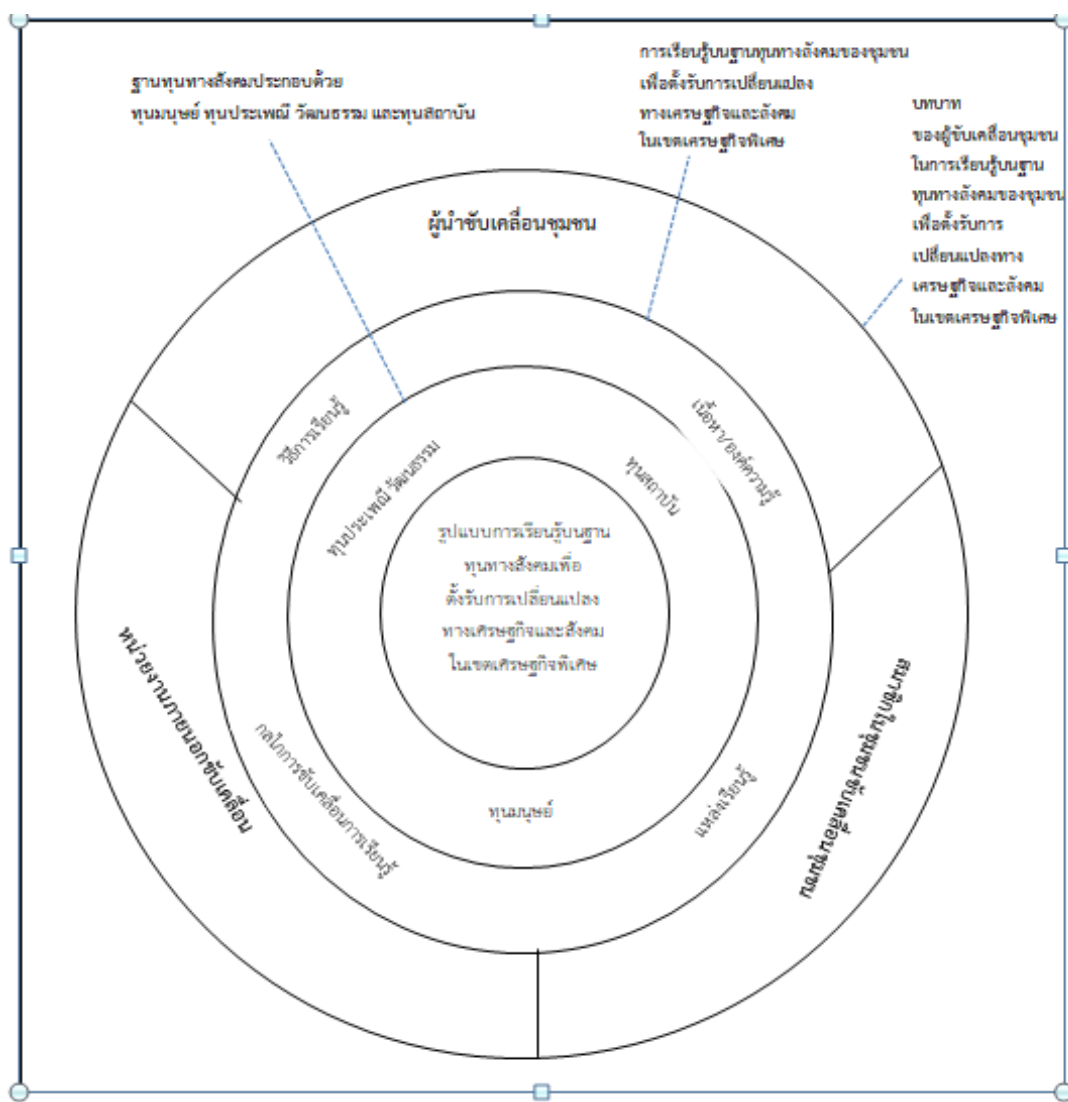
ฐานทุนทางสังคมประกอบด้วย ทุนมนุษย์ ทุนประเพณี วัฒนธรรม และทุนสถาบัน

การเรียนรู้บนฐานทุนทางสังคมของชุมชน เพื่อตั้งรับการเปลี่ยนแปลง ทางเศรษฐกิจและสังคม ในเขตเศรษฐกิจพิเศษ

บทบาท ของผู้ขับเคลื่อนชุมชน ในการเรียนรู้บนฐาน ทุนทางสังคมของชุมชน เพื่อตั้งรับการ เปลี่ยนแปลงทาง เศรษฐกิจและสังคม ในเขตเศรษฐกิจพิเศษ

ผู้นำขับเคลื่อนชุมชน

วิธีการเรียนรู้

เนื้อหาองค์ความรู้

ทุนประเพณี วัฒนธรรม

ทุนสถาบัน

รูปแบบการเรียนรู้บนฐาน ทุนทางสังคมเพื่อ ตั้งรับการเปลี่ยนแปลง ทางเศรษฐกิจและสังคม ในเขตเศรษฐกิจพิเศษ

หน่วยงานภายนอกขับเคลื่อน

กลไกการขับเคลื่อนการเรียนรู้

ทุนมนุษย์

แหล่งเรียนรู้

คนในชุมชนผู้เกี่ยวข้อง